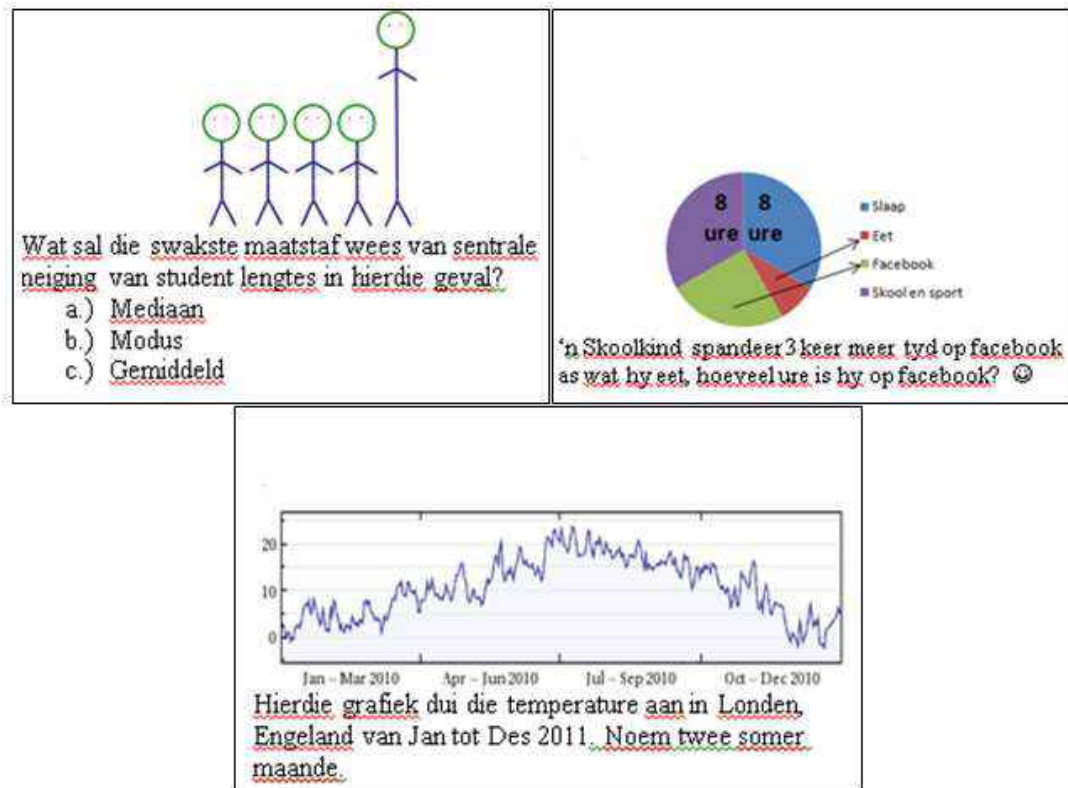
Wat sal die swakste maatstaf wees van sentrale neiging van student lengtes in hierdie geval?
a.) Mediaan
b.) Modus
c.) Gemiddeld

8 ure
8 ure

Slaap
Eet
Facebook
Skool en sport

'n Skoolkind spandeer 3 keer meer tyd op facebook as wat hy eet, hoeveel ure is hy op facebook? ☺

20
10
0
Jan – Mar 2010
Apr – Jun 2010
Jul – Sep 2010
Oct – Dec 2010

Hierdie grafiek dui die temperature aan in Londen, Engeland van Jan tot Des 2011. Noem twee somer maande.